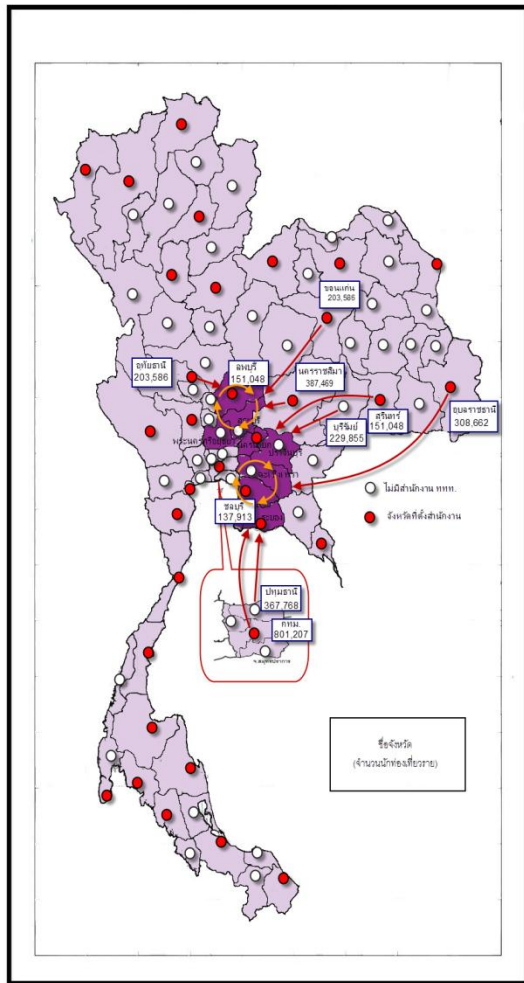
ขอนแก่น
203,586

อุทัยธานี
203,586

ลพบุรี
151,048

นครราชสีมา
387,459

สุรินทร์
151,048

บุรีรัมย์
229,855

อุบลราชธานี
308,662

พระนครศรีอยุธยา

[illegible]

ปราจีนบุรี

ชลบุรี
137,913

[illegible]

ไม่มีสำนักงาน ททท.

จังหวัดที่ตั้งสำนักงาน

ปทุมธานี
367,768

กทม.
801,207

จ.สมุทรปราการ

ชื่อจังหวัด
(จำนวนนักท่องเที่ยวราย)